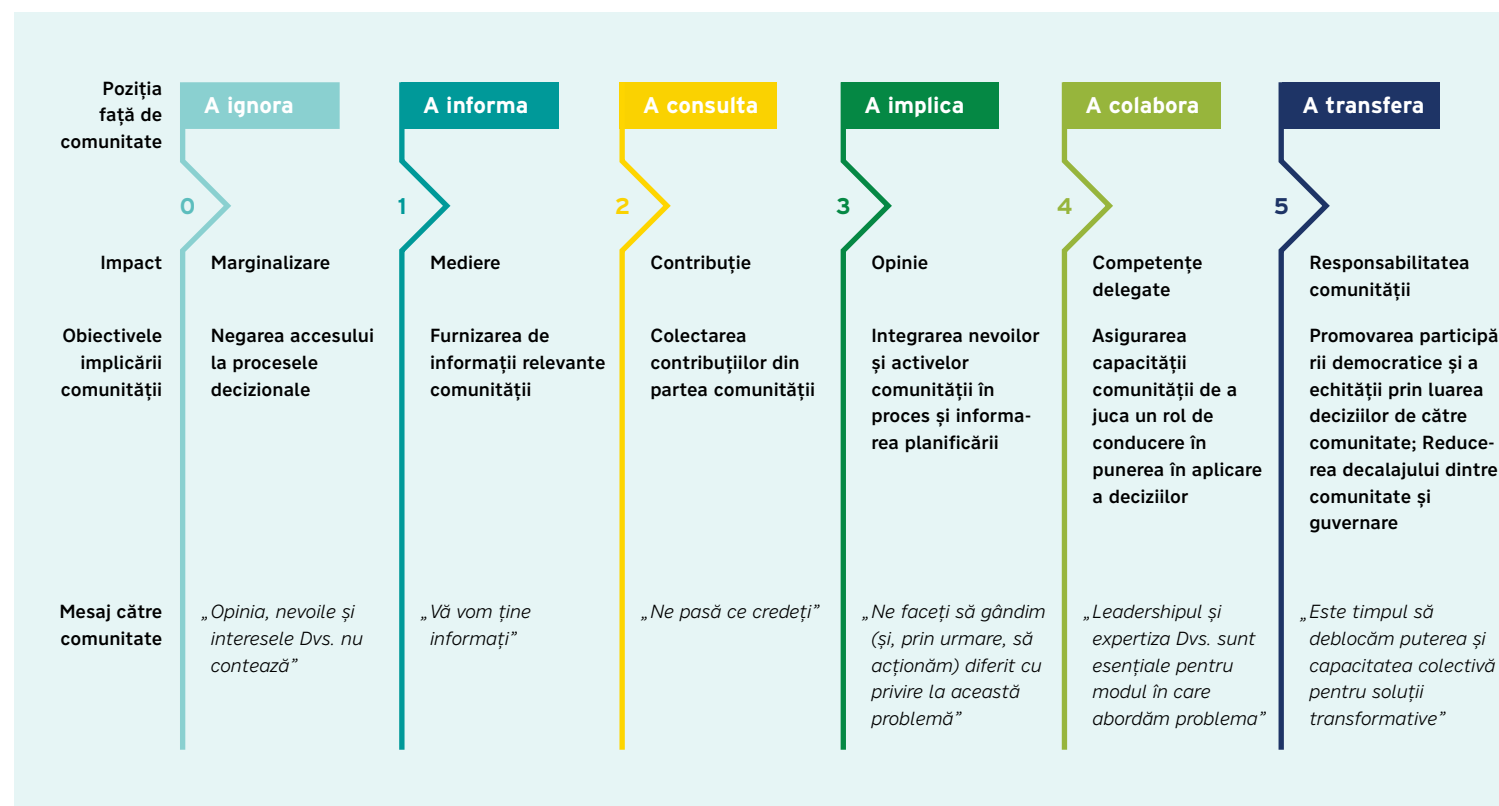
| Poziția față de comunitate | A ignora | A informa | A consulta | A implica | A colabora | A transfera |
|---|---|---|---|---|---|---|
| | 0 | 1 | 2 | 3 | 4 | 5 |
| Impact | Marginalizare | Mediere | Contribuție | Opinie | Competențe delegate | Responsabilitatea comunității |
| Obiectivele implicării comunității | Negarea accesului la procesele decizionale | Furnizarea de informații relevante comunității | Colectarea contribuțiilor din partea comunității | Integrarea nevoilor și activelor comunității în proces și informarea planificării | Asigurarea capacității comunității de a juca un rol de conducere în punerea în aplicare a deciziilor | Promovarea participării democratice și a echității prin luarea deciziilor de către comunitate; Reducerea decalajului dintre comunitate și guvernare |
| Mesaj către comunitate | „Opinia, nevoile și interesele Dvs. nu contează” | „Vă vom ține informați” | „Ne pasă ce credeți” | „Ne faceți să gândim (și, prin urmare, să acționăm) diferit cu privire la această problemă” | „Leadershipul și expertiza Dvs. sunt esențiale pentru modul în care abordăm problema” | „Este timpul să deblocăm puterea și capacitatea colectivă pentru soluții transformative” |